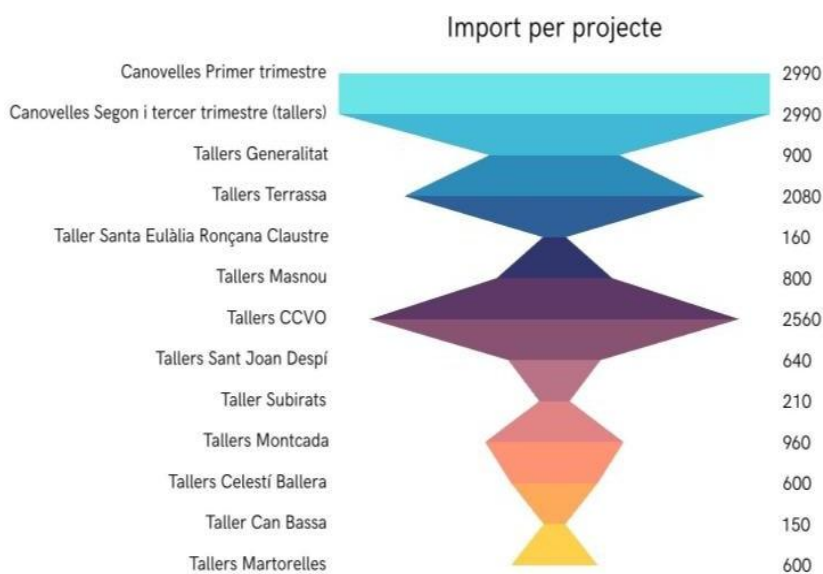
Import per projecte

| | |
|---|---|
| Canovelles Primer trimestre | 2990 |
| Canovelles Segon i tercer trimestre (tallers) | 2990 |
| Tallers Generalitat | 900 |
| Tallers Terrassa | 2080 |
| Taller Santa Eulàlia Ronçana Claustre | 160 |
| Tallers Masnou | 800 |
| Tallers CCVO | 2560 |
| Tallers Sant Joan Despí | 640 |
| Taller Subirats | 210 |
| Tallers Montcada | 960 |
| Tallers Celestí Ballera | 600 |
| Taller Can Bassa | 150 |
| Tallers Martorelles | 600 |